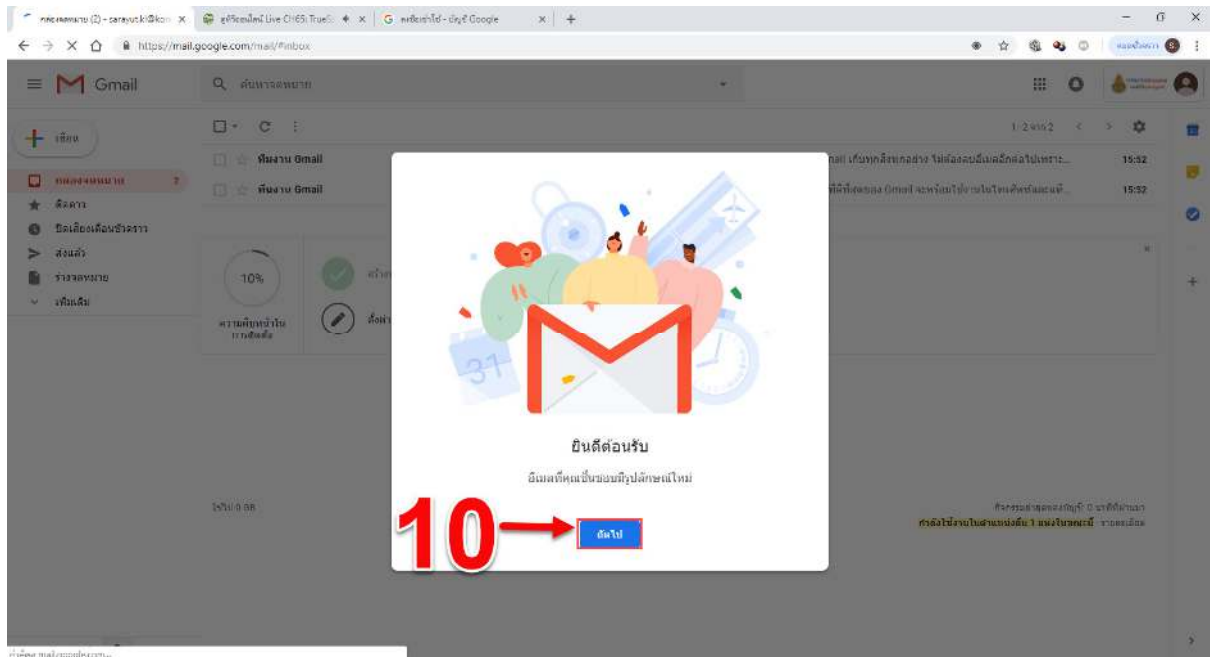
กล่องจดหมาย (2) - sarayut.k@kon ×
ดูทีวีออนไลน์ Live CH65 True ×
สร้างบัญชี - บัญชี Google ×
https://mail.google.com/mail/#inbox

Gmail
ค้นหาจดหมาย

เขียน
กล่องจดหมาย 2
ติดดาว
ปิดเลื่อนการแจ้งเตือน
ส่งแล้ว
ร่างจดหมาย
เพิ่มเติม

1-2 จาก 2
ทีมงาน Gmail
ทีมงาน Gmail
15:52
15:52

10%
ความคืบหน้าในการตั้งค่า

ใช้ไป 0 GB

ยินดีต้อนรับ
อีเมลที่คุณเป็นเจ้าของมีรูปลักษณ์ใหม่

10
ถัดไป